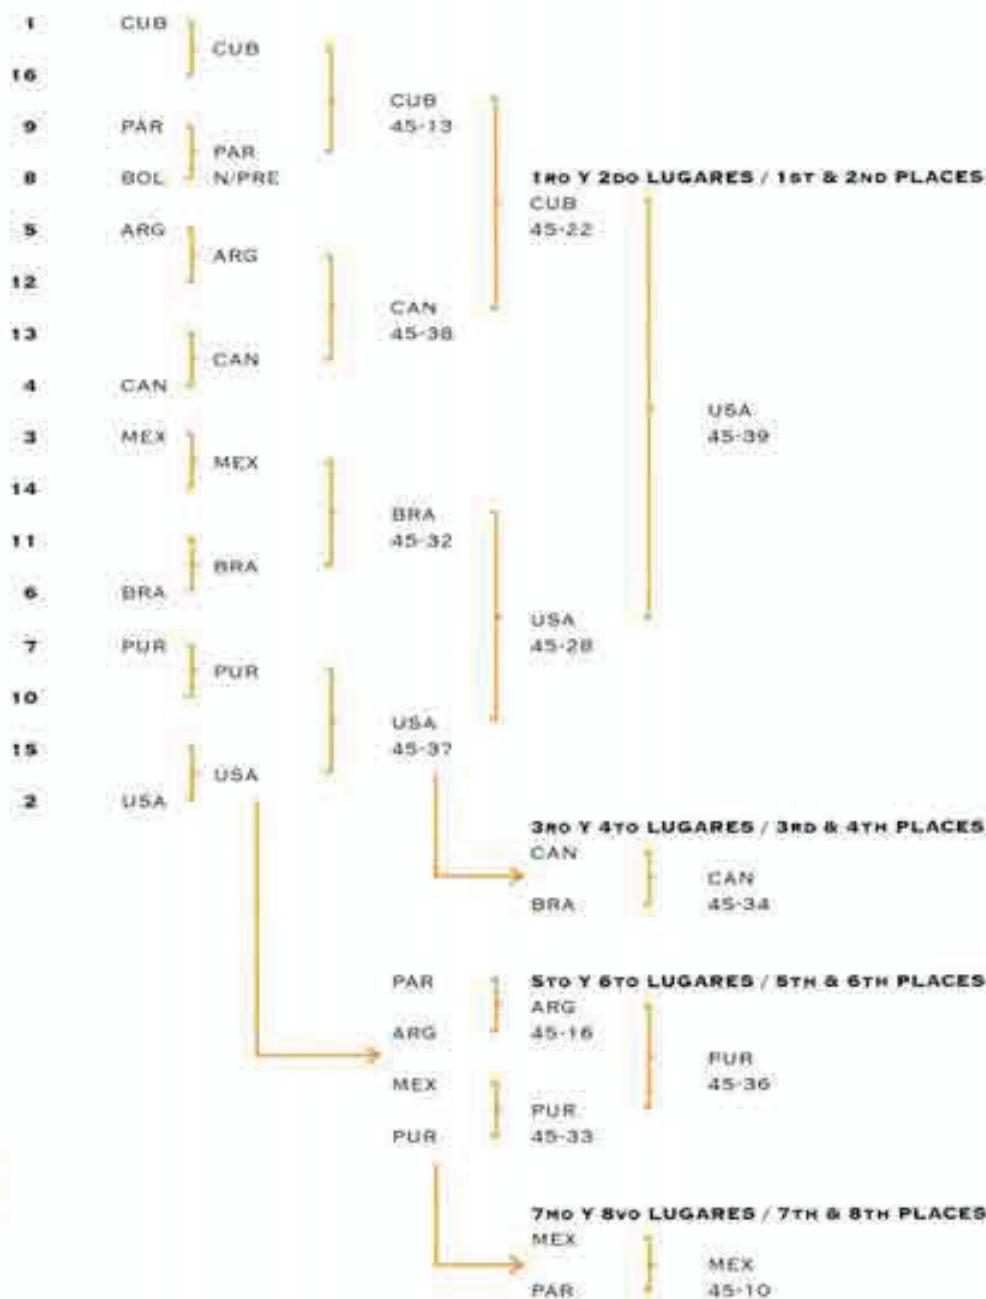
1 CUB
16
9 PAR
8 BOL
5 ARG
12
13
4 CAN
3 MEX
14
11
6 BRA
7 PUR
10
15
2 USA

CUB
PAR N/PRE
ARG
CAN
MEX
BRA
PUR
USA

CUB 45-13
CAN 45-38
BRA 45-32
USA 45-37

1RO Y 2DO LUGARES / 1ST & 2ND PLACES
CUB 45-22
USA 45-28

USA 45-39

3RO Y 4TO LUGARES / 3RD & 4TH PLACES
CAN
BRA
CAN 45-34

PAR
ARG
MEX
PUR

5TO Y 6TO LUGARES / 5TH & 6TH PLACES
ARG 45-16
PUR 45-33
PUR 45-36

7MO Y 8VO LUGARES / 7TH & 8TH PLACES
MEX
PAR
MEX 45-10